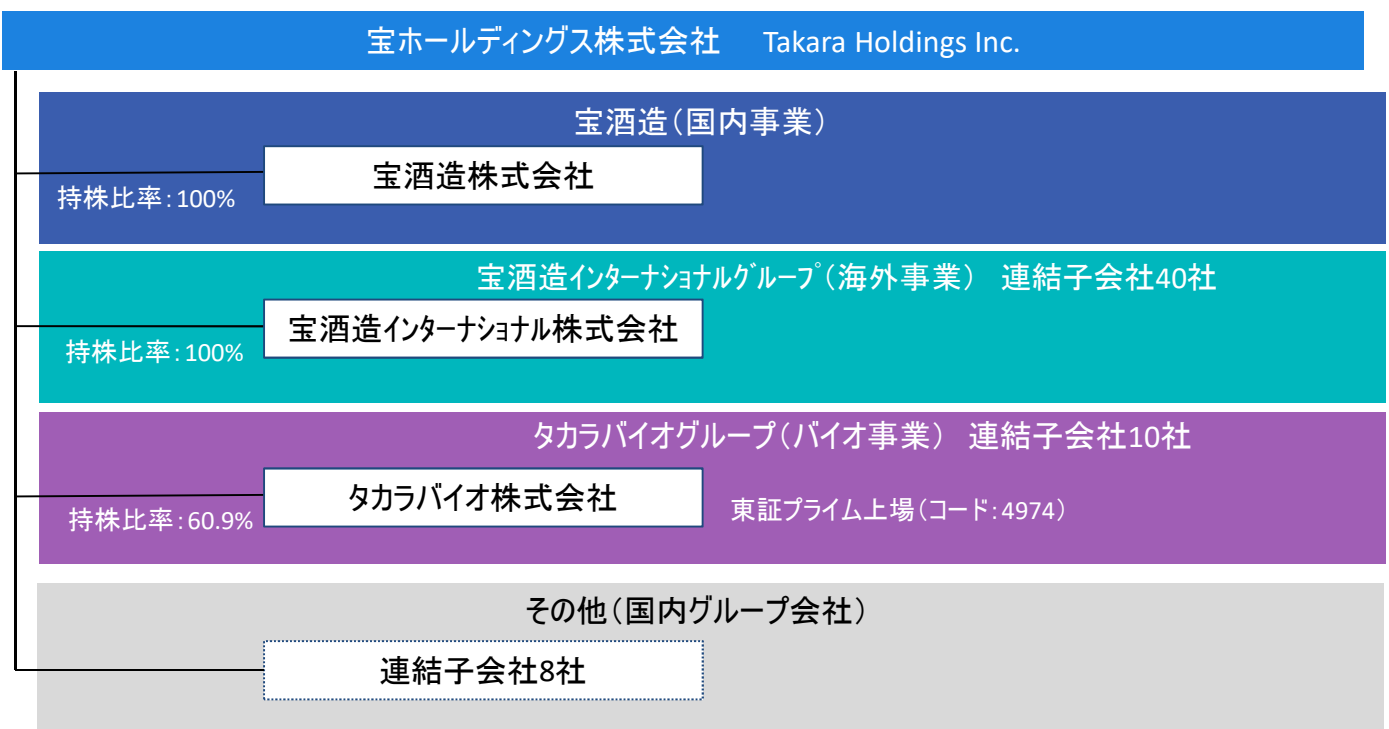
宝ホールディングス株式会社　Takara Holdings Inc.

宝酒造（国内事業）

宝酒造株式会社

持株比率：100%

宝酒造インターナショナルグループ（海外事業）　連結子会社40社

宝酒造インターナショナル株式会社

持株比率：100%

タカラバイオグループ（バイオ事業）　連結子会社10社

タカラバイオ株式会社

東証プライム上場（コード：4974）

持株比率：60.9%

その他（国内グループ会社）

連結子会社8社